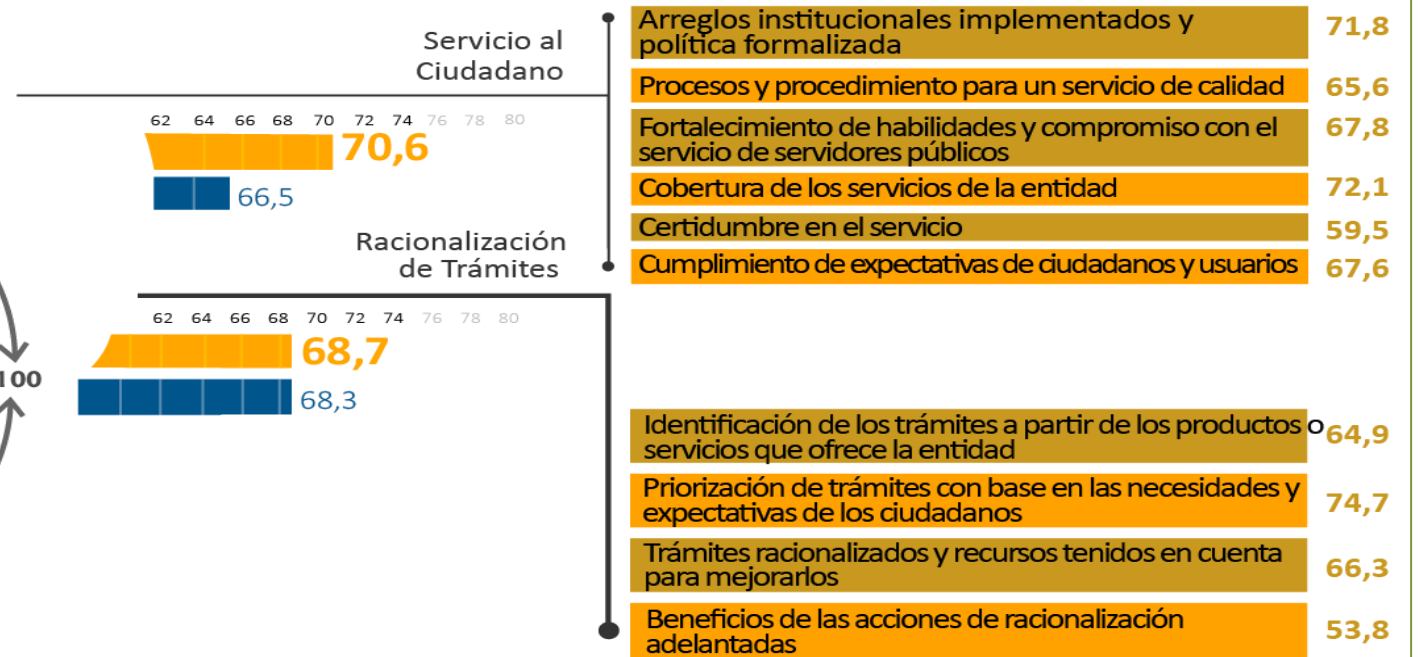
Servicio al Ciudadano

62 64 66 68 70 72 74 76 78 80

70,6

66,5

Racionalización de Trámites

62 64 66 68 70 72 74 76 78 80

68,7

68,3

100

Arreglos institucionales implementados y política formalizada 71,8

Procesos y procedimiento para un servicio de calidad 65,6

Fortalecimiento de habilidades y compromiso con el servicio de servidores públicos 67,8

Cobertura de los servicios de la entidad 72,1

Certidumbre en el servicio 59,5

Cumplimiento de expectativas de ciudadanos y usuarios 67,6

Identificación de los trámites a partir de los productos o servicios que ofrece la entidad 64,9

Priorización de trámites con base en las necesidades y expectativas de los ciudadanos 74,7

Trámites racionalizados y recursos tenidos en cuenta para mejorarlos 66,3

Beneficios de las acciones de racionalización adelantadas 53,8